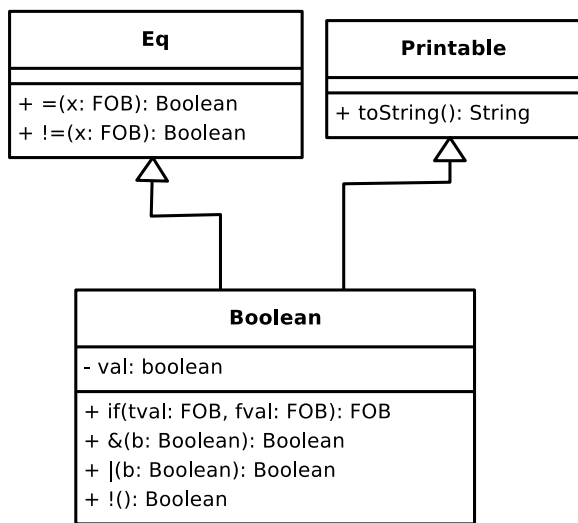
Eq

+ =(x: FOB): Boolean
+ !=(x: FOB): Boolean

Printable

+ toString(): String

Boolean

- val: boolean

+ if(tval: FOB, fval: FOB): FOB
+ &(b: Boolean): Boolean
+ |(b: Boolean): Boolean
+ !(): Boolean